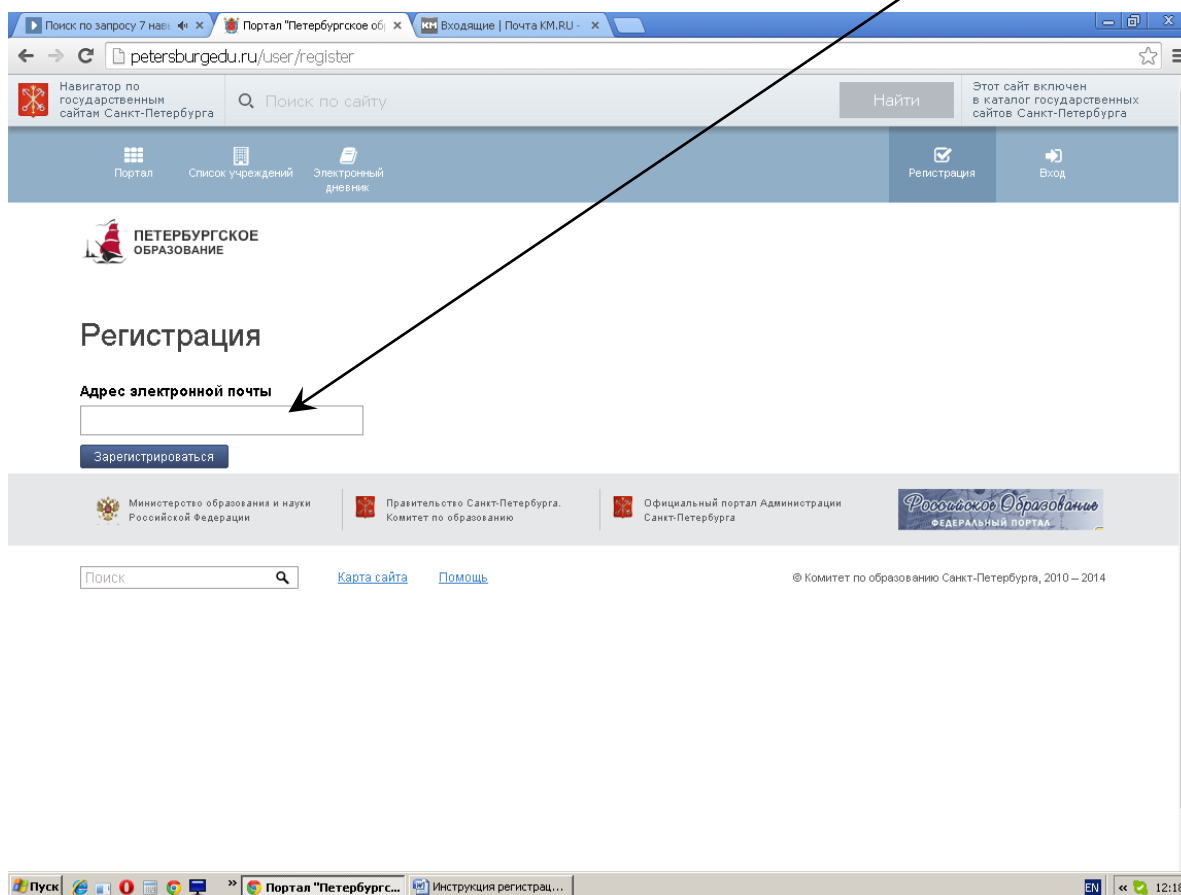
Поиск по запросу 7 нав ×
Портал "Петербургское об ×
KM Входящие | Почта KM.RU - ×

petersburgedu.ru/user/register

Навигатор по государственным сайтам Санкт-Петербурга
Поиск по сайту
Найти
Этот сайт включен в каталог государственных сайтов Санкт-Петербурга

Портал
Список учреждений
Электронный дневник
Регистрация
Вход

ПЕТЕРБУРГСКОЕ ОБРАЗОВАНИЕ

Регистрация

Адрес электронной почты

Зарегистрироваться

Министерство образования и науки Российской Федерации
Правительство Санкт-Петербурга. Комитет по образованию
Официальный портал Администрации Санкт-Петербурга
Российское Образование ФЕДЕРАЛЬНЫЙ ПОРТАЛ

Поиск
Карта сайта
Помощь
© Комитет по образованию Санкт-Петербурга, 2010 – 2014

Пуск
Портал "Петербургс...
Инструкция регистрац...
EN
12:18